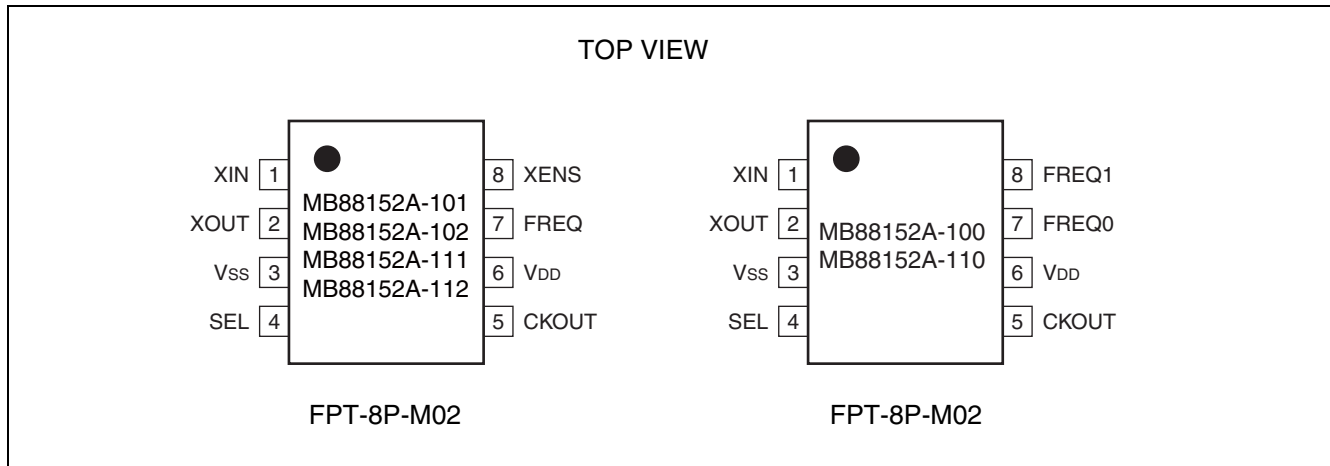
TOP VIEW

XIN 1
XOUT 2
VSS 3
SEL 4

MB88152A-101
MB88152A-102
MB88152A-111
MB88152A-112

8 XENS
7 FREQ
6 VDD
5 CKOUT

FPT-8P-M02

XIN 1
XOUT 2
VSS 3
SEL 4

MB88152A-100
MB88152A-110

8 FREQ1
7 FREQ0
6 VDD
5 CKOUT

FPT-8P-M02